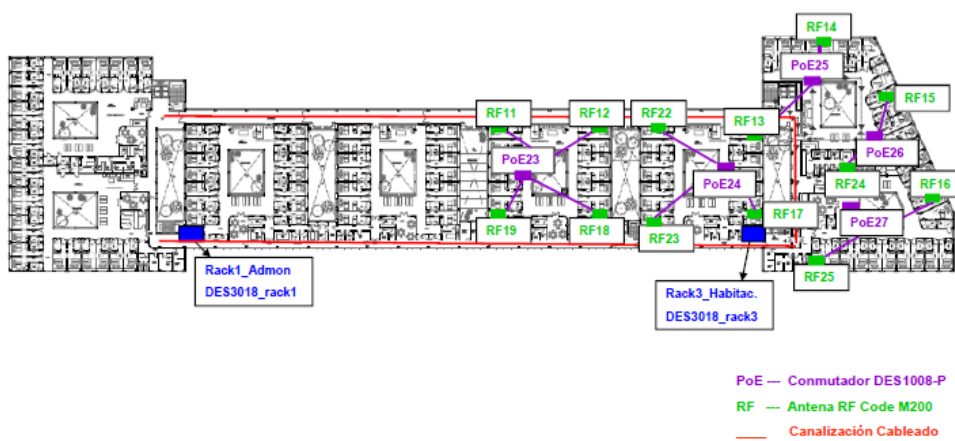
RF14
PoE25
RF15
RF11
RF12
RF22
RF13
PoE26
PoE23
PoE24
RF24
RF16
RF17
PoE27
RF19
RF18
RF23
RF25

Rack1_Admon
DES3018_rack1

Rack3_Habitac.
DES3018_rack3

PoE --- Conmutador DES1008-P
RF --- Antena RF Code M200
Canalización Cableado